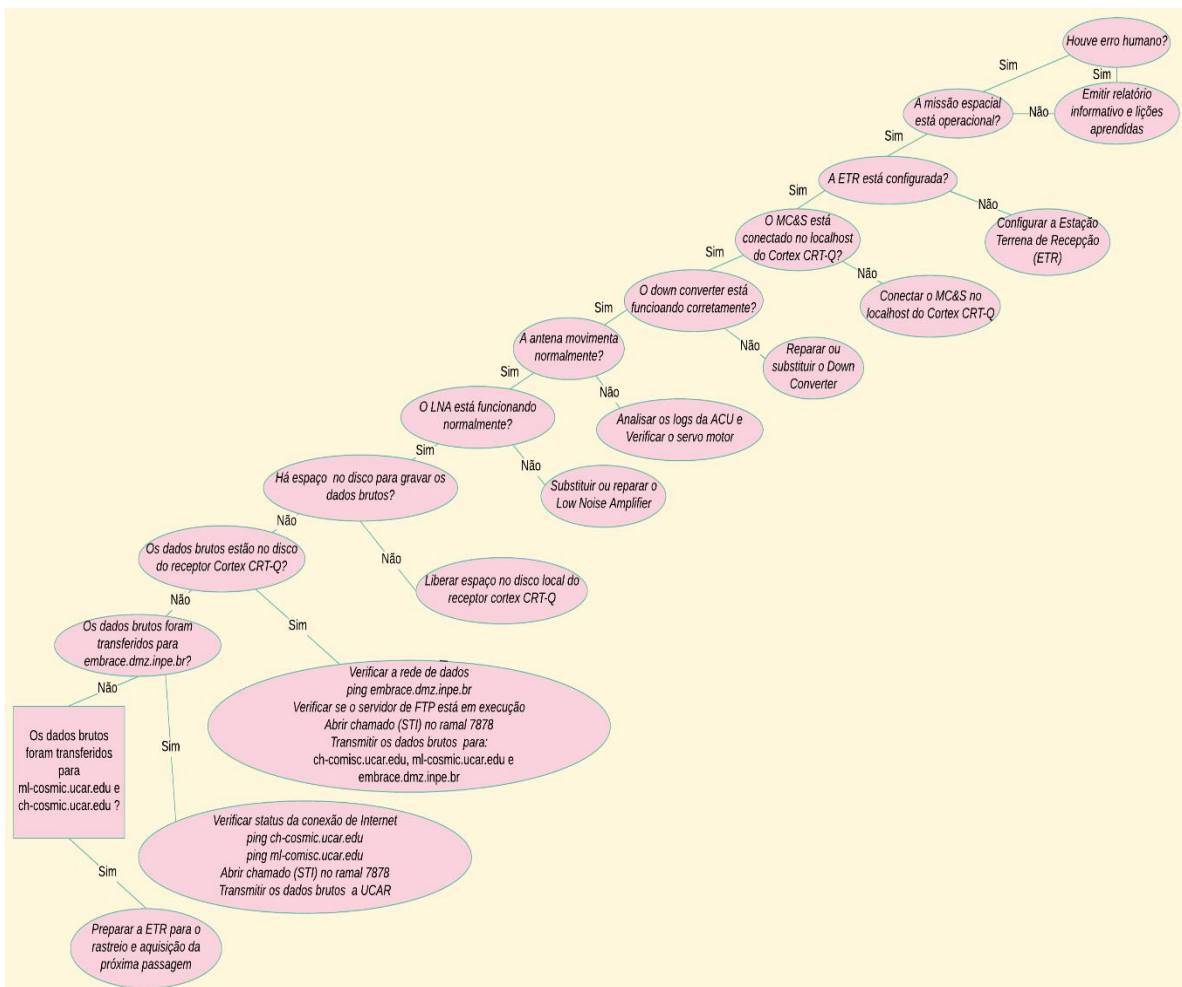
Houve erro humano?

Sim

Sim

Emitir relatório informativo e lições aprendidas

A missão espacial está operacional?

Não

Sim

A ETR está configurada?

Sim

Não

Configurar a Estação Terrena de Recepção (ETR)

O MC&S está conectado no localhost do Cortex CRT-Q?

Sim

Não

Conectar o MC&S no localhost do Cortex CRT-Q

O down converter está funcionando corretamente?

Sim

Não

Reparar ou substituir o Down Converter

A antena movimenta normalmente?

Sim

Não

Analisar os logs da ACU e Verificar o servo motor

O LNA está funcionando normalmente?

Sim

Não

Substituir ou reparar o Low Noise Amplifier

Há espaço no disco para gravar os dados brutos?

Não

Não

Liberar espaço no disco local do receptor cortex CRT-Q

Os dados brutos estão no disco do receptor Cortex CRT-Q?

Não

Sim

Os dados brutos foram transferidos para embrace.dmz.inpe.br?

Verificar a rede de dados
ping embrace.dmz.inpe.br
Verificar se o servidor de FTP está em execução
Abrir chamado (STI) no ramal 7878
Transmitir os dados brutos para:
ch-comisc.ucar.edu, ml-cosmic.ucar.edu e embrace.dmz.inpe.br

Não

Os dados brutos foram transferidos para ml-cosmic.ucar.edu e ch-cosmic.ucar.edu ?

Sim

Verificar status da conexão de Internet
ping ch-cosmic.ucar.edu
ping ml-comisc.ucar.edu
Abrir chamado (STI) no ramal 7878
Transmitir os dados brutos a UCAR

Sim

Preparar a ETR para o rastreio e aquisição da próxima passagem